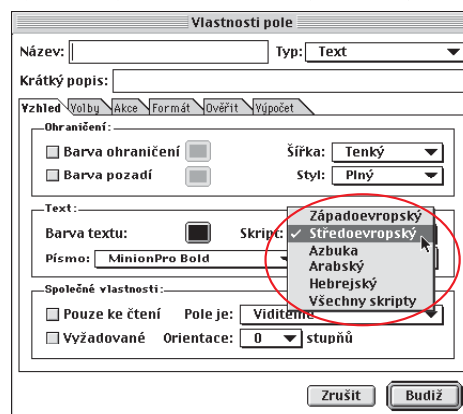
Vlastnosti pole

Název:

Typ: Text

Krátký popis:

Vzhled Volby Akce Formát Ověřit Výpočet

Ohraničení:

Barva ohraničení

Šířka: Tenký

Barva pozadí

Styl: Plný

Text:

Barva textu:

Skript:

Písmo: MinionPro Bold

Západoevropský
✓ Středoevropský
Azbuka
Arabský
Hebrejský
Všechny skripty

Společné vlastnosti:

Pouze ke čtení

Pole je: Viditelné

Vyžadované

Orientace: 0 stupňů

Zrušit

Budiž